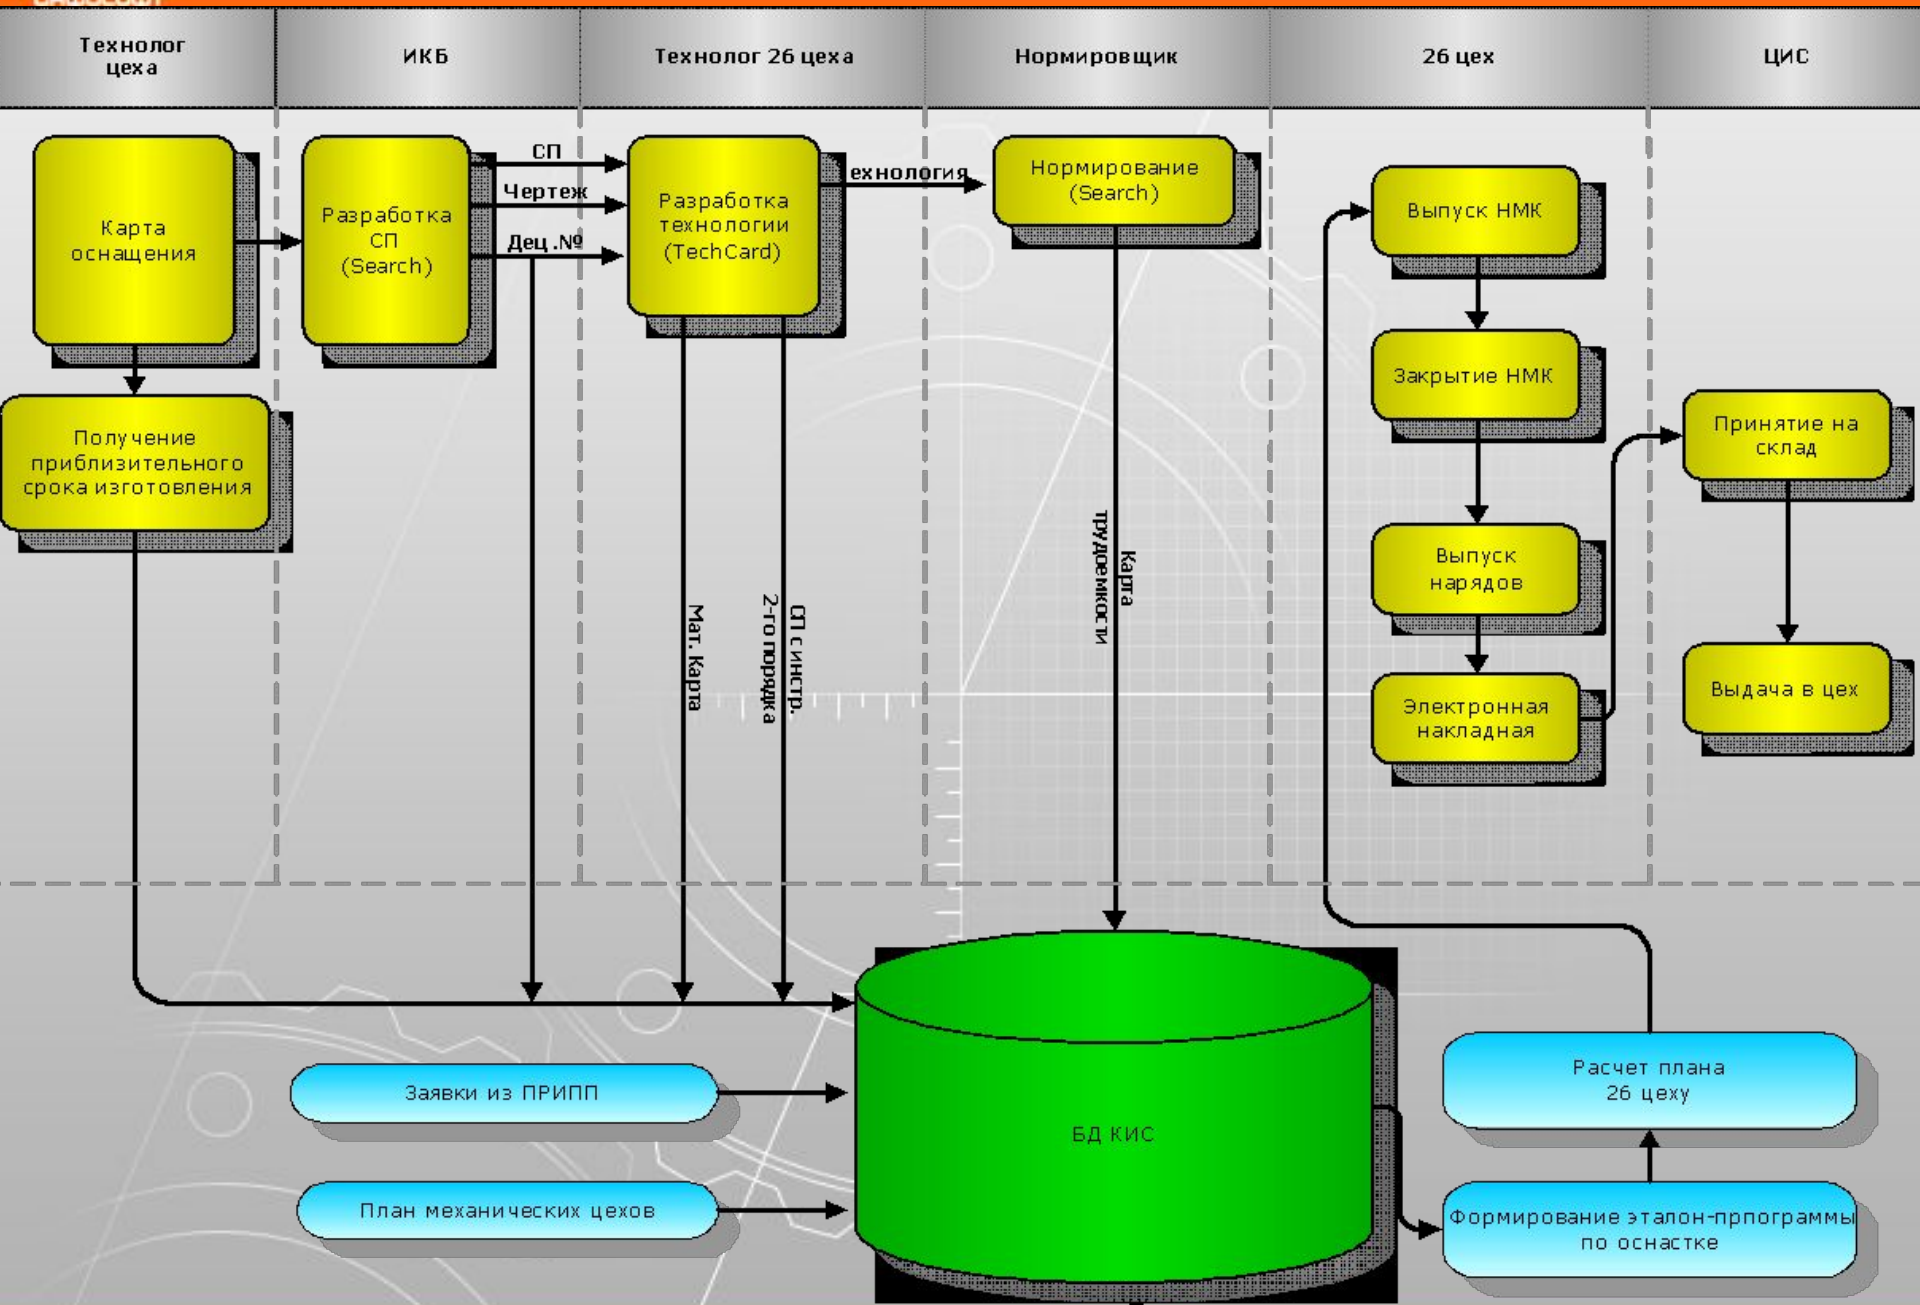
Технолог цеха

ИКБ

Технолог 26 цеха

Нормировщик

26 цех

ЦИС

Карта оснащения

Разработка СП (Search)

СП

Чертеж

Дец.№

Разработка технологии (TechCard)

ехнология

Нормирование (Search)

Выпуск НМК

Закрытие НМК

Принятие на склад

Получение приблизительного срока изготовления

Мат. Карта

2-го порядка

СП с инстр.

Карта трудоемкости

Выпуск нарядов

Электронная накладная

Выдача в цех

Заявки из ПРИПП

План механических цехов

БД КИС

Расчет плана 26 цеху

Формирование эталон-прпограммы по оснастке